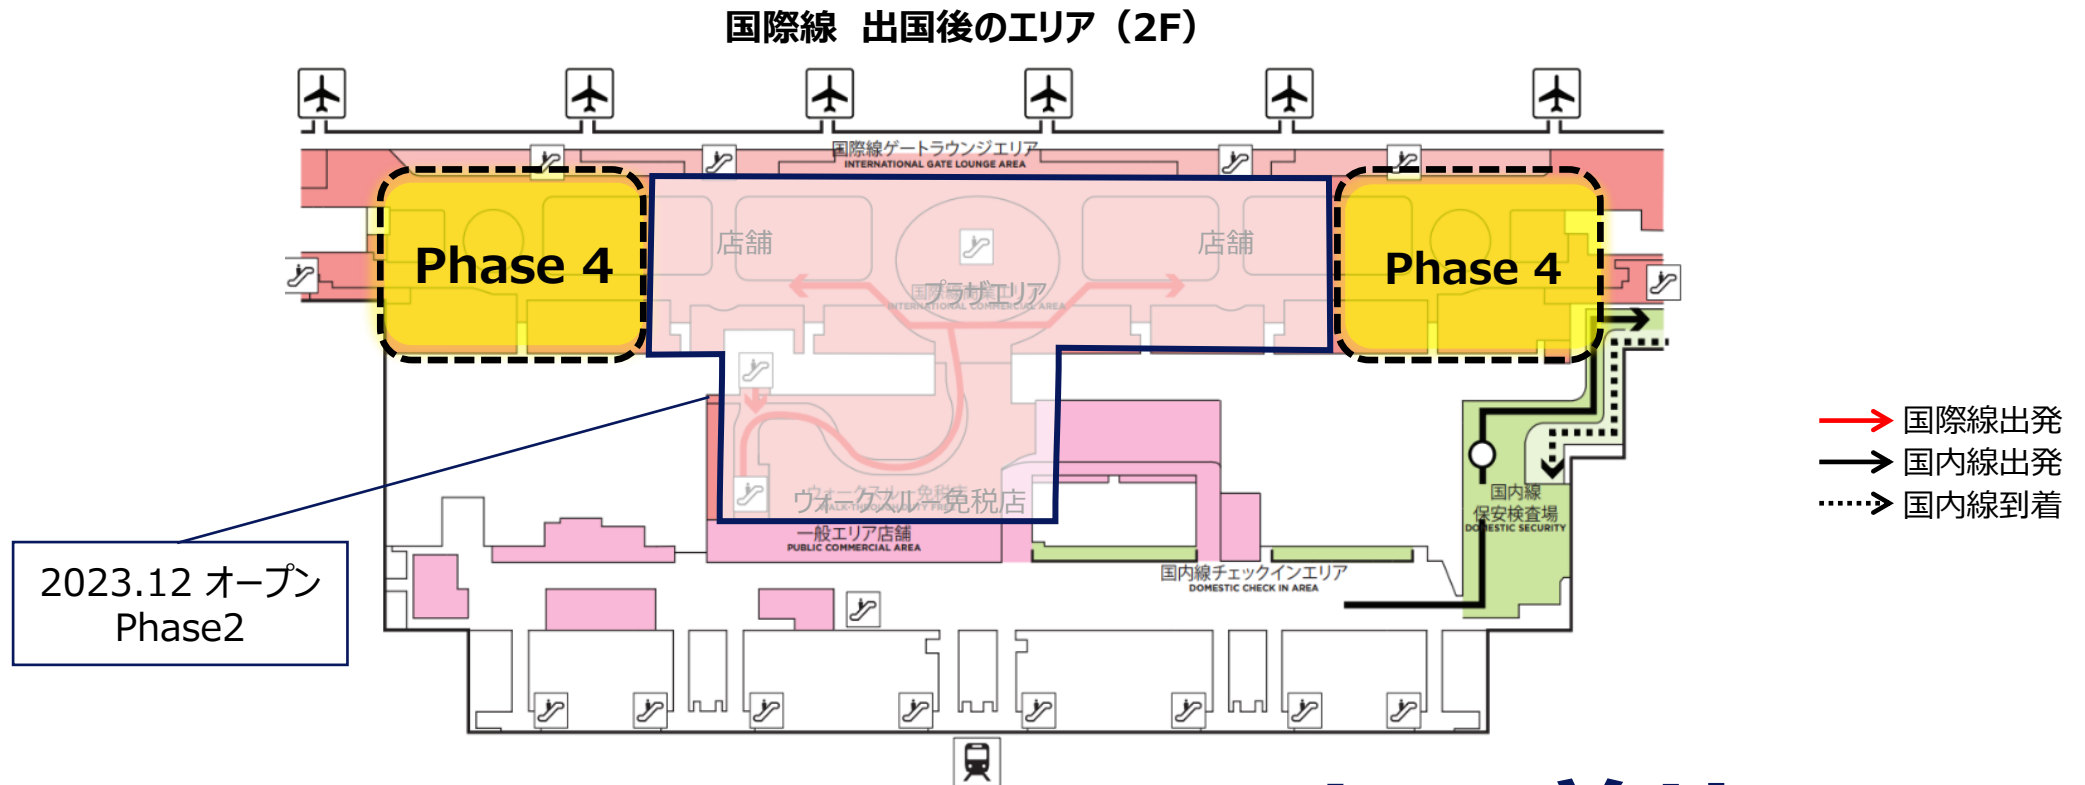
国際線　出国後のエリア（2F）

国際線ゲートラウンジエリア
INTERNATIONAL GATE LOUNGE AREA

Phase 4

店舗

店舗

国際プラザエリア
INTERNATIONAL COMMERCIAL AREA

Phase 4

ウォークスルー免税店
WALK-THROUGH DUTY FREE

一般エリア店舗
PUBLIC COMMERCIAL AREA

国内線
保安検査場
DOMESTIC SECURITY

国内線チェックインエリア
DOMESTIC CHECK IN AREA

2023.12 オープン
Phase2

国際線出発
国内線出発
国内線到着